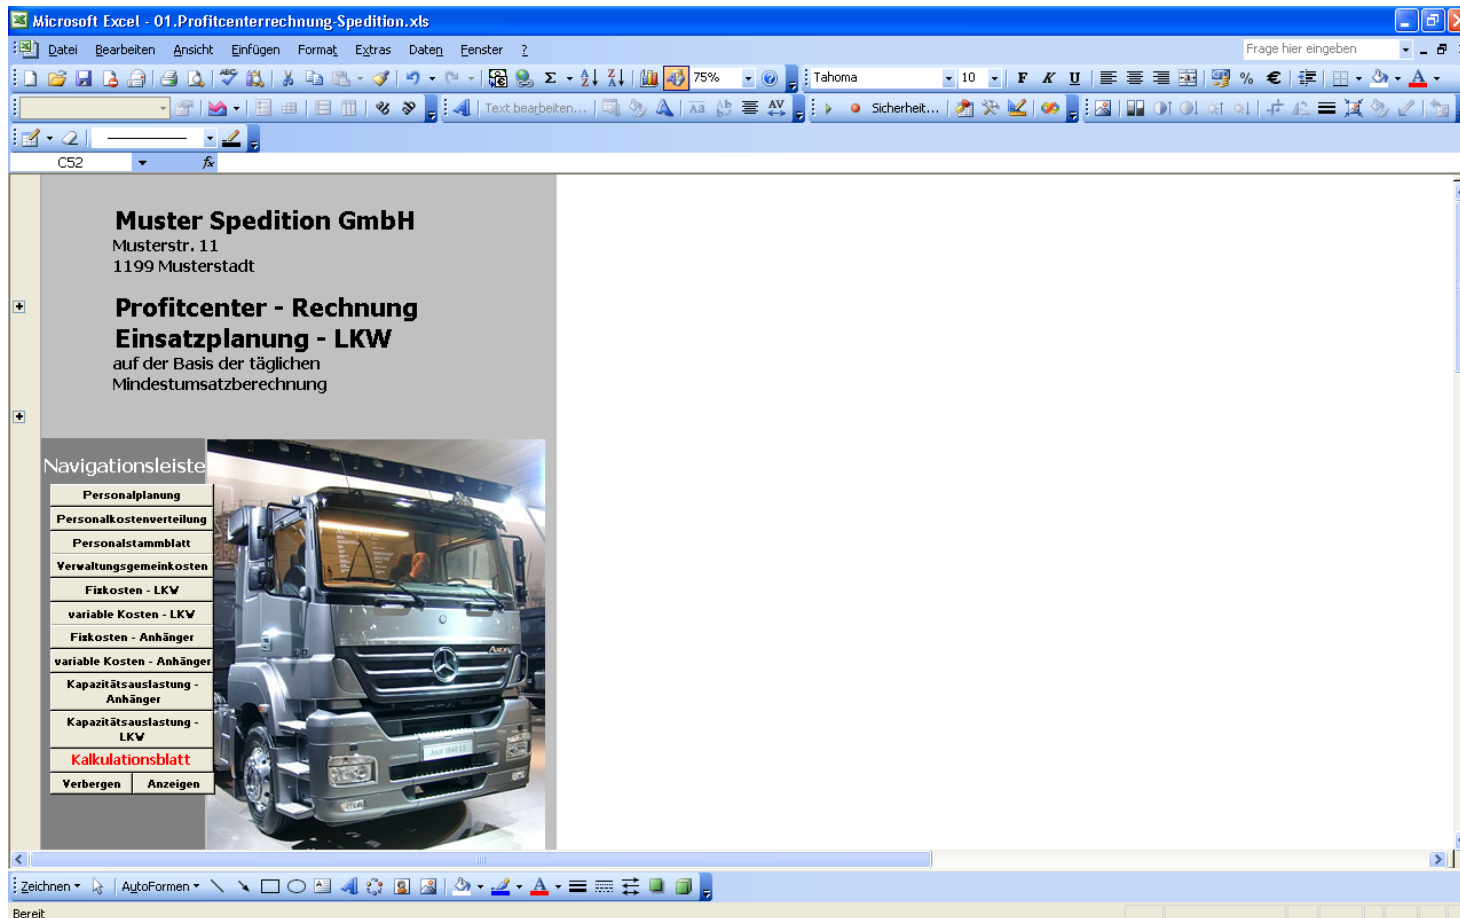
Microsoft Excel - 01.Profitcenterrechnung-Spedition.xls

Datei Bearbeiten Ansicht Einfügen Format Extras Daten Fenster ?

Frage hier eingeben

75%

Tahoma 10

F K U

%

€

Text bearbeiten...

Sicherheit...

C52

fx

Muster Spedition GmbH
Musterstr. 11
1199 Musterstadt

Profitcenter - Rechnung
Einsatzplanung - LKW
auf der Basis der täglichen Mindestumsatzberechnung

Navigationsleiste

Personalplanung

Personalkostenverteilung

Personalstammblatt

Verwaltungsgemeinkosten

Fixkosten - LKW

variable Kosten - LKW

Fixkosten - Anhänger

variable Kosten - Anhänger

Kapazitätsauslastung - Anhänger

Kapazitätsauslastung - LKW

Kalkulationsblatt

Verbergen

Anzeigen

Zeichnen

AutoFormen

Bereit